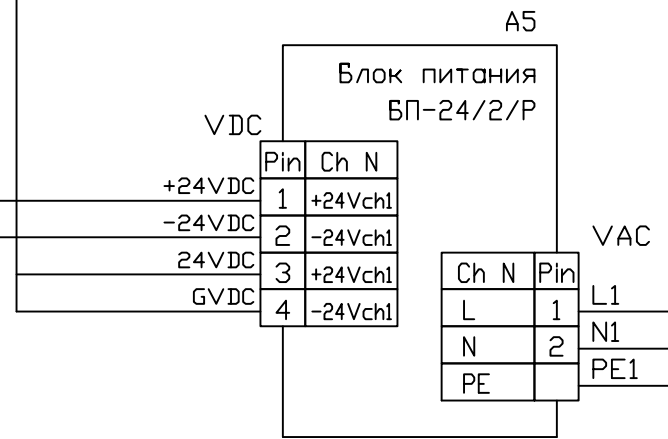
A5

Блок питания
БП-24/2/Р

VDC

| Pin | Ch N |
|---|---|
| 1 | +24Vch1 |
| 2 | -24Vch1 |
| 3 | +24Vch1 |
| 4 | -24Vch1 |

+24VDC
-24VDC
24VDC
GVDC

VAC

| Ch N | Pin |
|---|---|
| L | 1 |
| N | 2 |
| PE | |

L1
N1
PE1